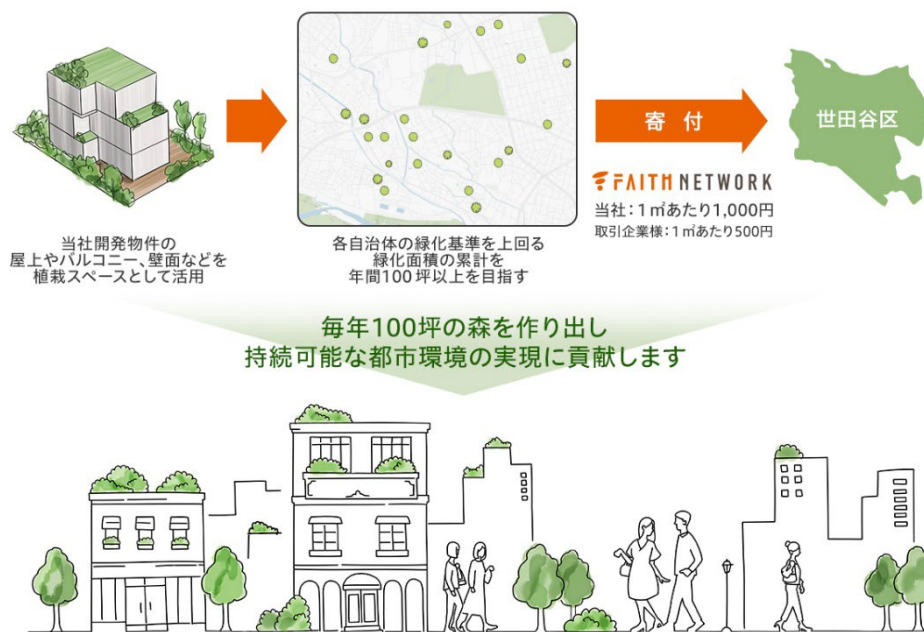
当社開発物件の屋上やバルコニー、壁面などを植栽スペースとして活用

各自治体の緑化基準を上回る緑化面積の累計を年間100坪以上を目指す

寄付

FAITH NETWORK

当社：1㎡あたり1,000円
取引企業様：1㎡あたり500円

世田谷区

毎年100坪の森を作り出し
持続可能な都市環境の実現に貢献します